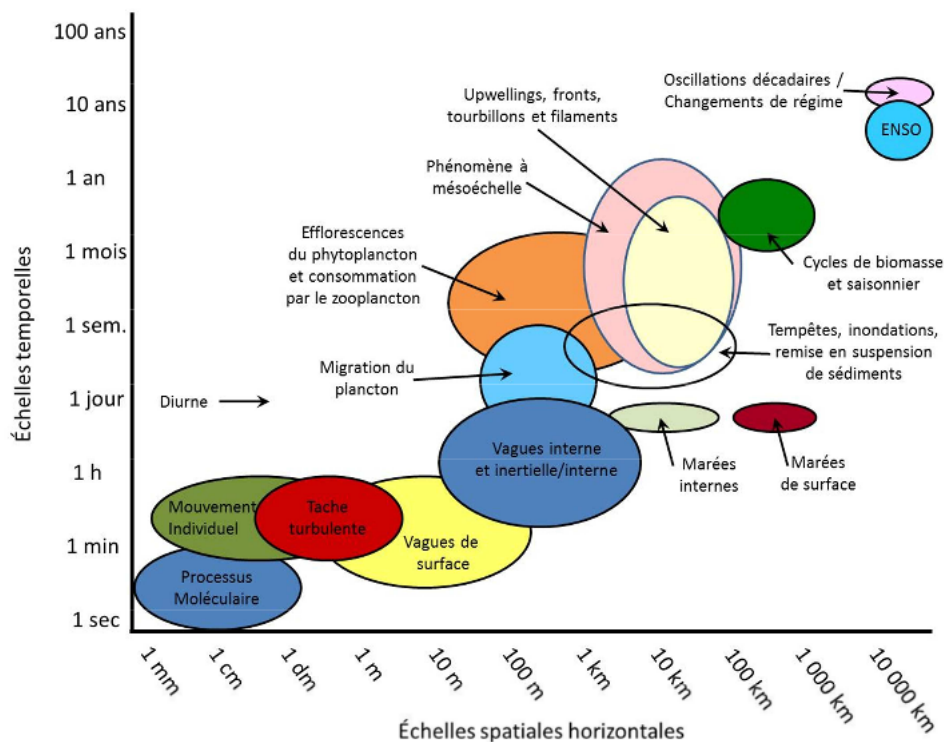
Échelles temporelles

100 ans
10 ans
1 an
1 mois
1 sem.
1 jour
1 h
1 min
1 sec

Oscillations décadaires / Changements de régime

ENSO

Upwellings, fronts, tourbillons et filaments

Phénomène à mésoéchelle

Efflorescences du phytoplancton et consommation par le zooplancton

Cycles de biomasse et saisonnier

Tempêtes, inondations, remise en suspension de sédiments

Migration du plancton

Diurne

Vagues interne et inertielle/interne

Marées internes

Marées de surface

Mouvement Individuel

Tache turbulente

Vagues de surface

Processus Moléculaire

1 mm
1 cm
1 dm
1 m
10 m
100 m
1 km
10 km
100 km
1 000 km
10 000 km

Échelles spatiales horizontales